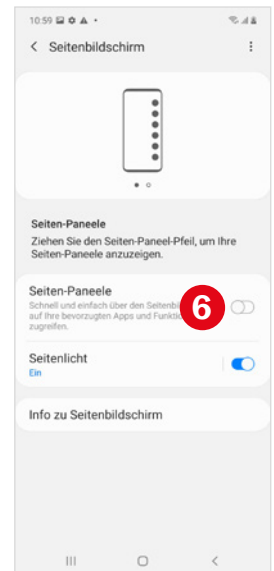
10:59

Seitenbildschirm

Seiten-Paneele
Ziehen Sie den Seiten-Paneel-Pfeil, um Ihre Seiten-Paneele anzuzeigen.

Seiten-Paneele
Schnell und einfach über den Seitenbi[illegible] auf Ihre bevorzugten Apps und Funkti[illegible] zugreifen.

6

Seitenlicht
Ein

Info zu Seitenbildschirm